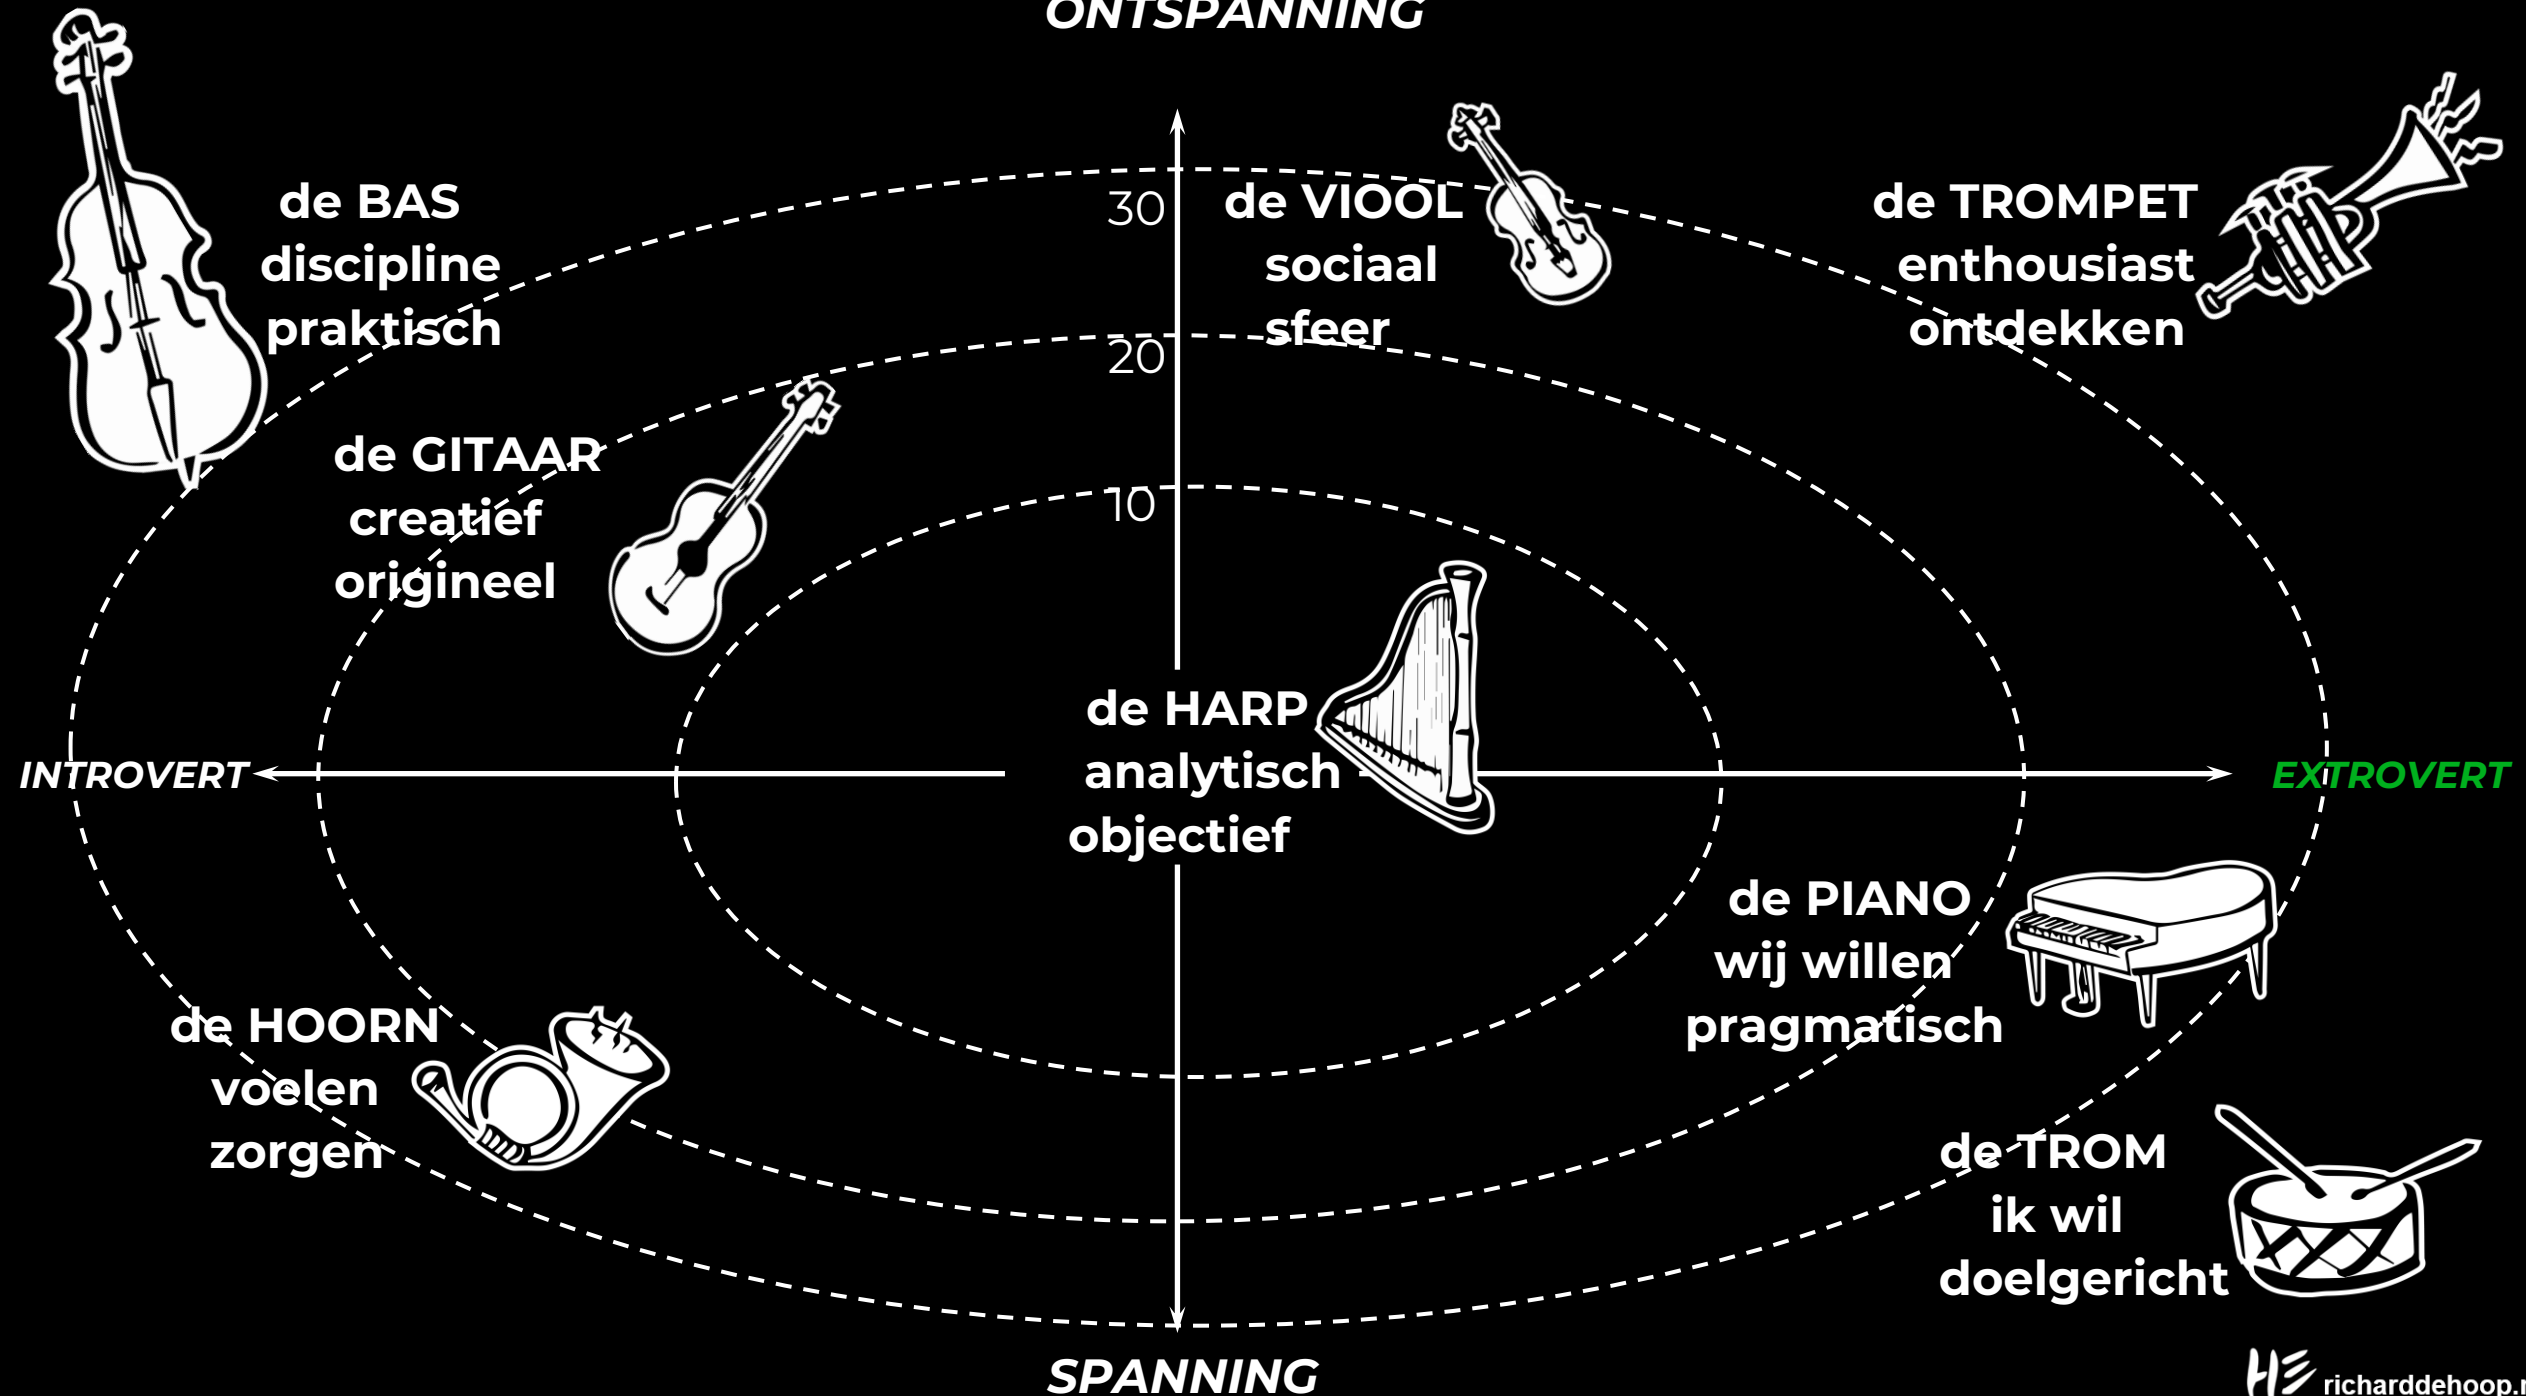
ONTSPANNING

30

20

10

de BAS
discipline
praktisch

de VIOOL
sociaal
sfeer

de TROMPET
enthousiast
ontdekken

de GITAAR
creatief
origineel

INTROVERT

de HARP
analytisch
objectief

EXTROVERT

de PIANO
wij willen
pragmatisch

de HOORN
voelen
zorgen

de TROM
ik wil
doelgericht

SPANNING

richarddehoop.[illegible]